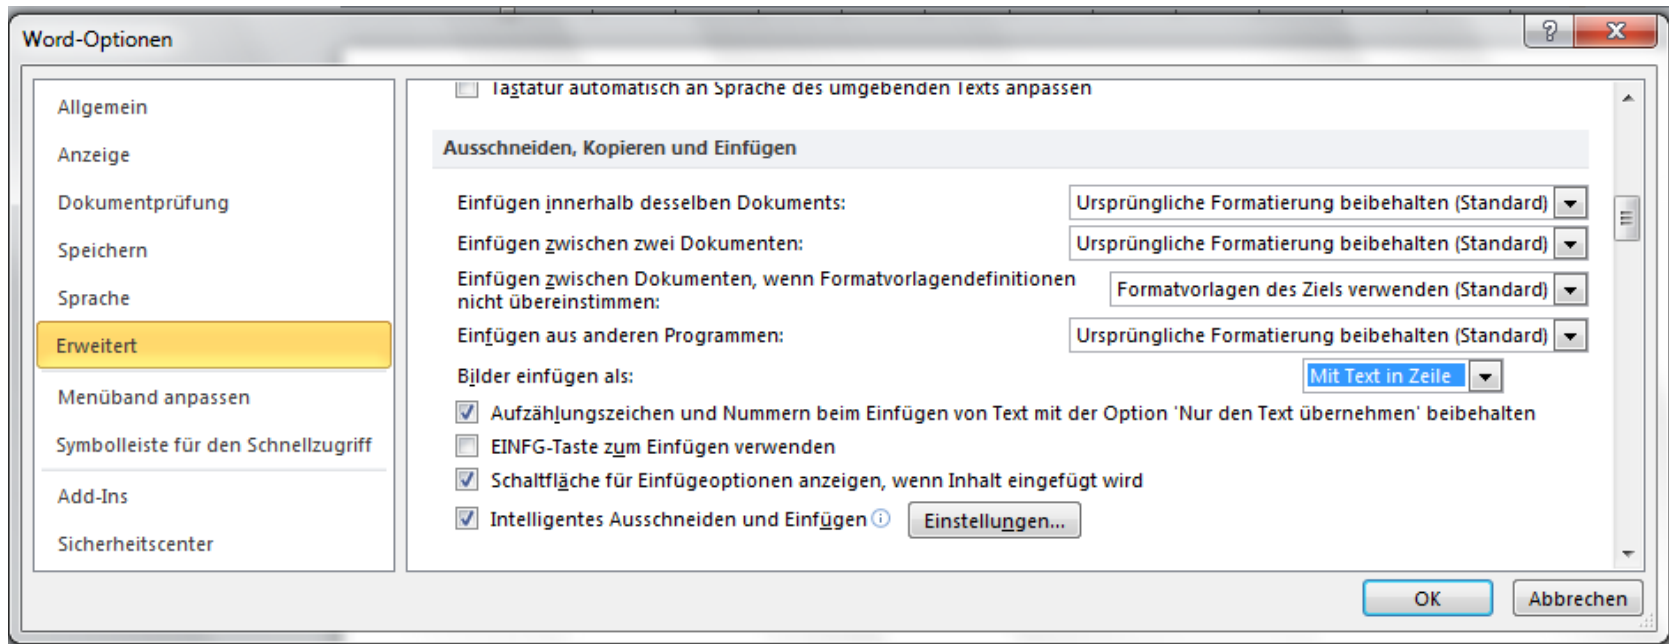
Word-Optionen

?
X

Allgemein
Anzeige
Dokumentprüfung
Speichern
Sprache
Erweitert
Menüband anpassen
Symbolleiste für den Schnellzugriff
Add-Ins
Sicherheitscenter

Tastatur automatisch an Sprache des umgebenden Texts anpassen

Ausschneiden, Kopieren und Einfügen

Einfügen innerhalb desselben Dokuments: Ursprüngliche Formatierung beibehalten (Standard)
Einfügen zwischen zwei Dokumenten: Ursprüngliche Formatierung beibehalten (Standard)
Einfügen zwischen Dokumenten, wenn Formatvorlagendefinitionen nicht übereinstimmen: Formatvorlagen des Ziels verwenden (Standard)
Einfügen aus anderen Programmen: Ursprüngliche Formatierung beibehalten (Standard)
Bilder einfügen als: Mit Text in Zeile
Aufzählungszeichen und Nummern beim Einfügen von Text mit der Option 'Nur den Text übernehmen' beibehalten
EINFG-Taste zum Einfügen verwenden
Schaltfläche für Einfügeoptionen anzeigen, wenn Inhalt eingefügt wird
Intelligentes Ausschneiden und Einfügen Einstellungen...

OK
Abbrechen